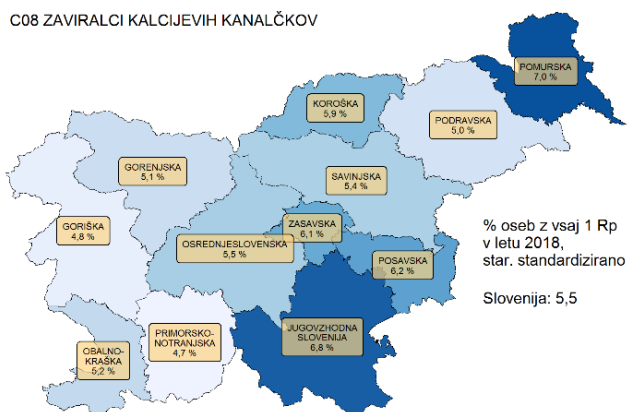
C08 ZAVIRALCI KALCIJEVIH KANALČKOV

POMURSKA
7,0 %

KOROŠKA
5,9 %

PODRAVSKA
5,0 %

GORENJSKA
5,1 %

SAVINJSKA
5,4 %

GORIŠKA
4,8 %

ZASAVSKA
6,1 %

OSREDNJESLOVENSKA
5,5 %

POSAVSKA
6,2 %

PRIMORSKO-NOTRANJSKA
4,7 %

JUGOVZHODNA SLOVENIJA
6,8 %

OBALNO-KRAŠKA
5,2 %

% oseb z vsaj 1 Rp
v letu 2018,
star. standardizirano

Slovenija: 5,5